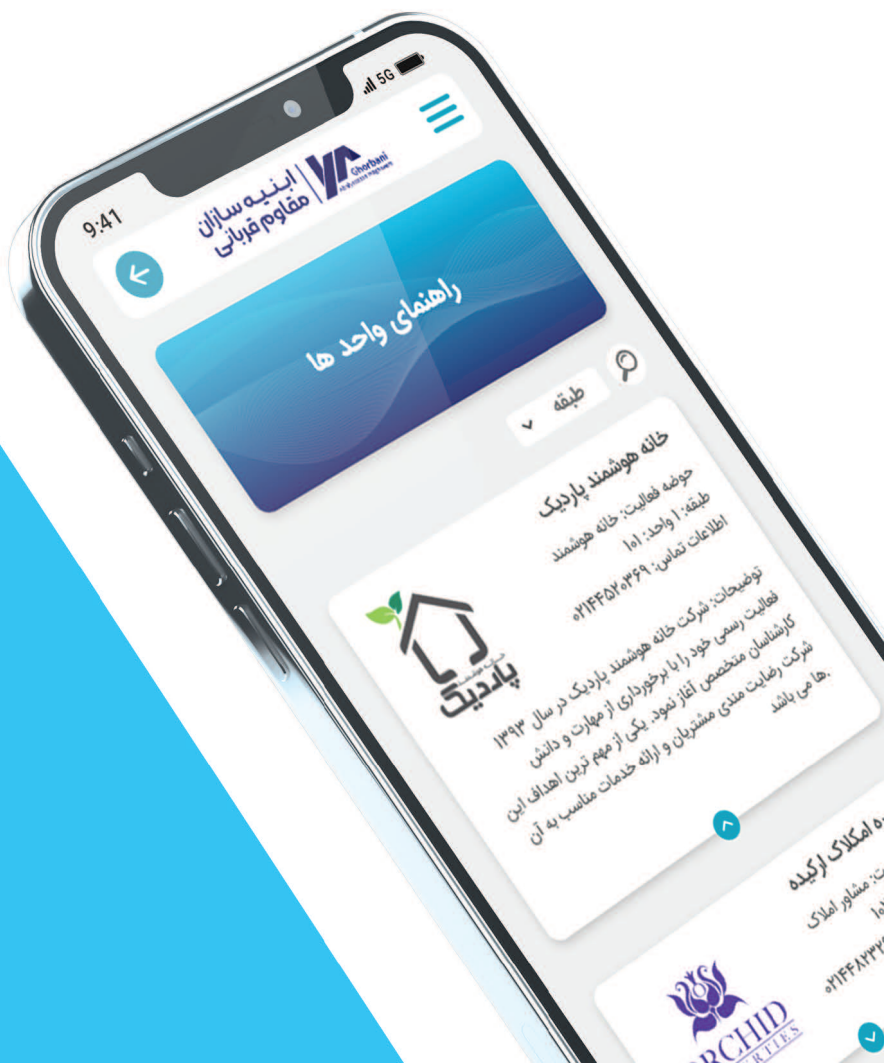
9:41
5G
ابنیه سازان مقاوم قربانی
Ghorbani
راهنمای واحد ها
طبقه
خانه هوشمند پاردیک
حوضه فعالیت: خانه هوشمند
طبقه: ۱ واحد: ۱۰۱
اطلاعات تماس: ۰۲۱۴۴۵۷۰۳۶۹
توضیحات: شرکت خانه هوشمند پاردیک در سال ۱۳۹۳ فعالیت رسمی خود را با برخورداری از مهارت و دانش کارشناسان متخصص آغاز نمود. یکی از مهم ترین اهداف این شرکت رضایت مندی مشتریان و ارائه خدمات مناسب به آن ها می باشد.
پاردیک
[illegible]ه املاک ارکیده
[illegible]ت: مشاور املاک
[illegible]۱۰
۰۲۱۴۴۸۷۳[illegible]
ORCHID
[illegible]RTIES